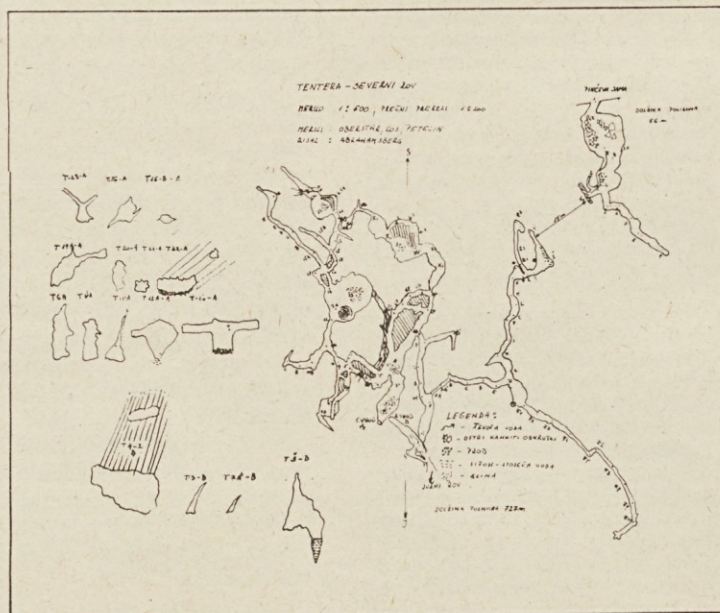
TENTERA - SEVERNI ROV

MERILO 1:500, PREČNI PREREZI 1:200

MERILI : OBERSTNE, GOS, PETELIN
RISAL : ABRAHAMSBERG

S

TIČEVA JAMA

DOLŠKA POLIGNA
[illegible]

T13-A T12-A T12-B-A

T13-A T10-A T10-A T11-A

T8 T4 T7-A T11-A T11-B

T5-B T12-B

T3-B

LEGENDA :
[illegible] - TEKOČA VODA
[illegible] - OSTRI KAMNITI ODKRUŠKI
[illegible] - KAPNIKI
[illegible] - SIFON - STOJEČA VODA
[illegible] - GLINA

JUŽNI ROV

DOLŽINA POLIGONA 722m